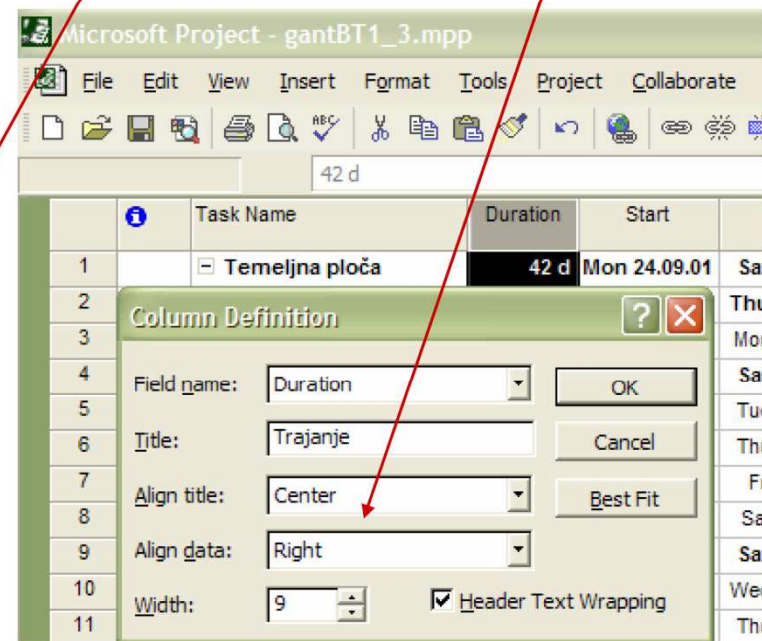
Microsoft Project - gantBT1_3.mpp

File Edit View Insert Format Tools Project Collaborate

42 d

| | | Task Name | Duration | Start | |
|---|---|---|---|---|---|
| 1 | | Temeljna ploča | 42 d | Mon 24.09.01 | Sa |
| 2 | | | | | Thu |
| 3 | | | | | Mor |
| 4 | | | | | Sa |
| 5 | | | | | Tu |
| 6 | | | | | Thu |
| 7 | | | | | Fr |
| 8 | | | | | Sa |
| 9 | | | | | Sa |
| 10 | | | | | We |
| 11 | | | | | Thu |

Column Definition

Field name: Duration

Title: Trajanje

Align title: Center

Align data: Right

Width: 9

Header Text Wrapping

OK

Cancel

Best Fit